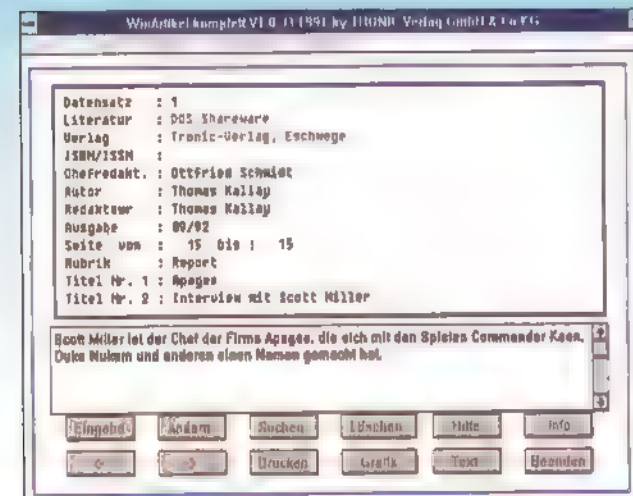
WinArtikel komplett V1.0 (c)1991 by TRONIC Verlag GmbH & Co KG

Datensatz : 1
Literatur : DOS Shareware
Verlag : Tronic-Verlag, Eschwege
ISBN/ISSN :
Chefredakt. : Ottfried Schmidt
Autor : Thomas Kallay
Redakteur : Thomas Kallay
Ausgabe : 09/92
Seite von : 15 bis : 15
Rubrik : Report
Titel Nr. 1 : Apogee
Titel Nr. 2 : Interview mit Scott Miller

Scott Miller ist der Chef der Firma Apogee, die sich mit den Spielen Commander Keen, Duke Nukum und anderen einen Namen gemacht hat.

Eingabe
Ändern
Suchen
Löschen
Hilfe
Info
<
>
Drucken
Grafik
Text
Beenden